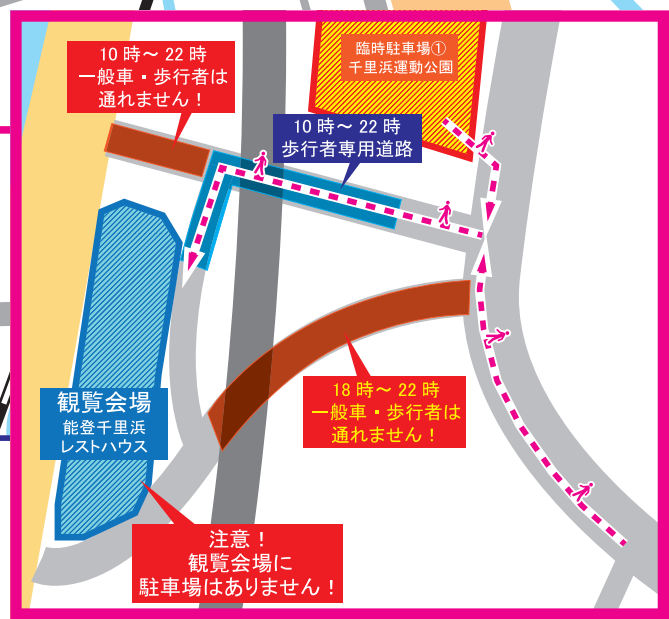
10 時～ 22 時
一般車・歩行者は
通れません！

臨時駐車場①
千里浜運動公園

10 時～ 22 時
歩行者専用道路

観覧会場
能登千里浜
レストハウス

18 時～ 22 時
一般車・歩行者は
通れません！

注意！
観覧会場に
駐車場はありません！